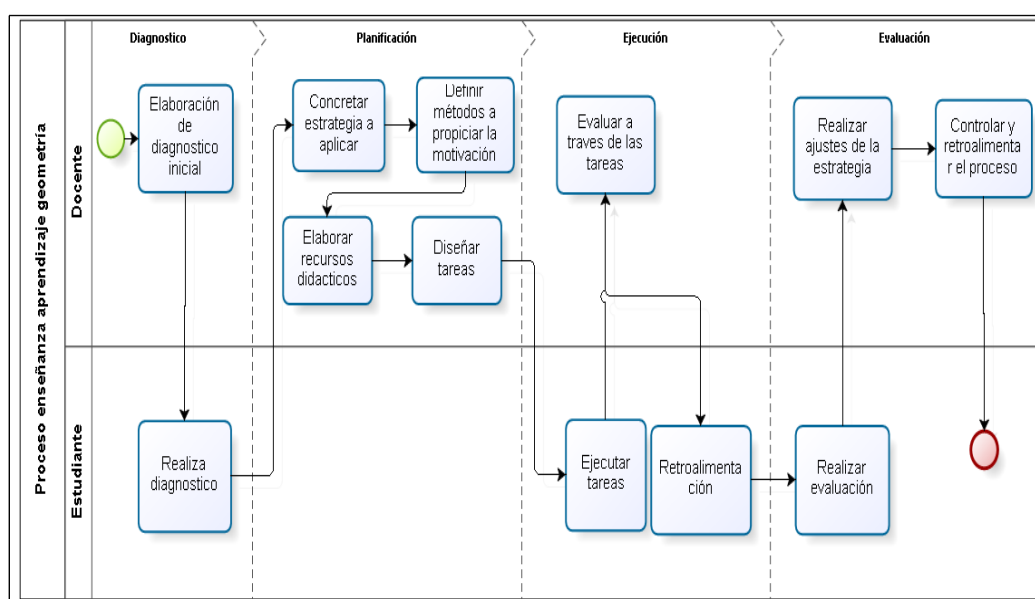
Proceso enseñanza aprendizaje geometría

Docente

Estudiante

Diagnostico

Planificación

Ejecución

Evaluación

Elaboración de diagnostico inicial

Concretar estrategia a aplicar

Definir métodos a propiciar la motivación

Elaborar recursos didacticos

Diseñar tareas

Evaluar a traves de las tareas

Realizar ajustes de la estrategia

Controlar y retroalimentar el proceso

Realiza diagnostico

Ejecutar tareas

Retroalimentación

Realizar evaluación